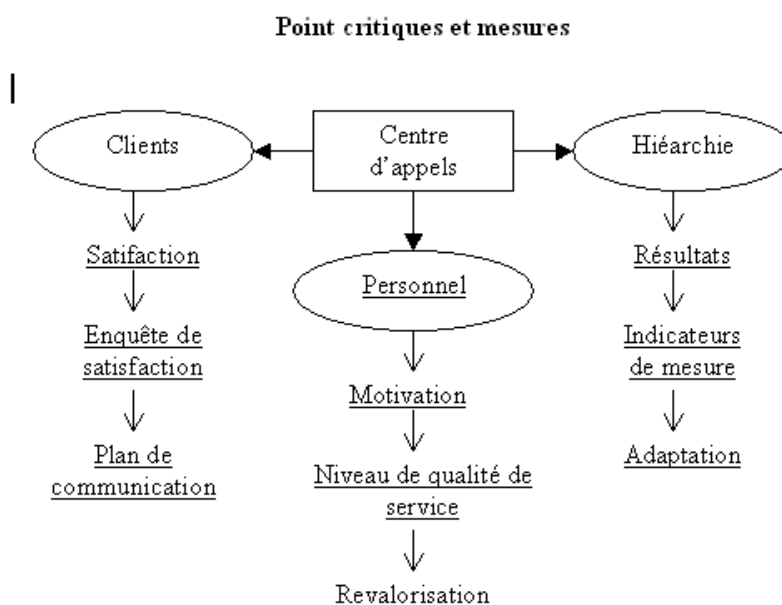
Point critiques et mesures

Clients

Centre d'appels

Hiéarchie

Satifaction

Enquête de satisfaction

Plan de communication

Personnel

Motivation

Niveau de qualité de service

Revalorisation

Résultats

Indicateurs de mesure

Adaptation